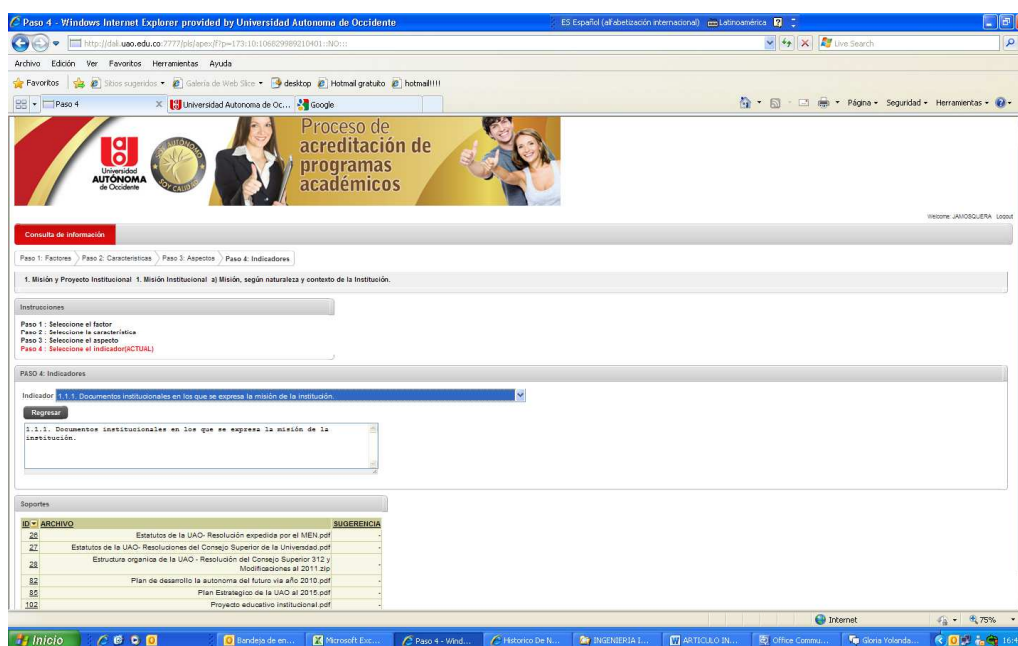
Paso 4 - Windows Internet Explorer provided by Universidad Autonoma de Occidente

ES Español (alfabetización internacional) Latinoamérica

http://dali.uao.edu.co:7777/pls/apex/f?p=173:10:1068299892104​01::NO:::

Live Search

Archivo Edición Ver Favoritos Herramientas Ayuda

Favoritos Sitios sugeridos Galería de Web Slice desktop Hotmail gratuito hotmail!!!!

Paso 4 Universidad Autonoma de Oc... Google

Página Seguridad Herramientas

Universidad AUTÓNOMA de Occidente

Proceso de acreditación de programas académicos

Welcome: JAMOSQUERA Logout

Consulta de información

Paso 1: Factores Paso 2: Características Paso 3: Aspectos Paso 4: Indicadores

1. Misión y Proyecto Institucional 1. Misión Institucional a) Misión, según naturaleza y contexto de la Institución.

Instrucciones

Paso 1 : Seleccione el factor
Paso 2 : Seleccione la característica
Paso 3 : Seleccione el aspecto
Paso 4 : Seleccione el indicador(ACTUAL)

PASO 4: Indicadores

Indicador 1.1.1. Documentos institucionales en los que se expresa la misión de la institución.

Regresar

1.1.1. Documentos institucionales en los que se expresa la misión de la institución.

Soportes

| ID | ARCHIVO | SUGERENCIA |
|---|---|---|
| 26 | Estatutos de la UAO- Resolución expedida por el MEN.pdf | - |
| 27 | Estatutos de la UAO- Resoluciones del Consejo Superior de la Universidad.pdf | - |
| 28 | Estructura organica de la UAO - Resolución del Consejo Superior 312 y Modificaciones al 2011.zip | - |
| 82 | Plan de desarrollo la autonoma del futuro via año 2010.pdf | - |
| 85 | Plan Estrategico de la UAO al 2015.pdf | - |
| 102 | Proyecto educativo institucional.pdf | - |

Internet 75%

Inicio Bandeja de en... Microsoft Exc... Paso 4 - Wind... Historico De N... INGENIERIA I... ARTICULO IN... Office Commu... Gloria Yolanda... 16:4